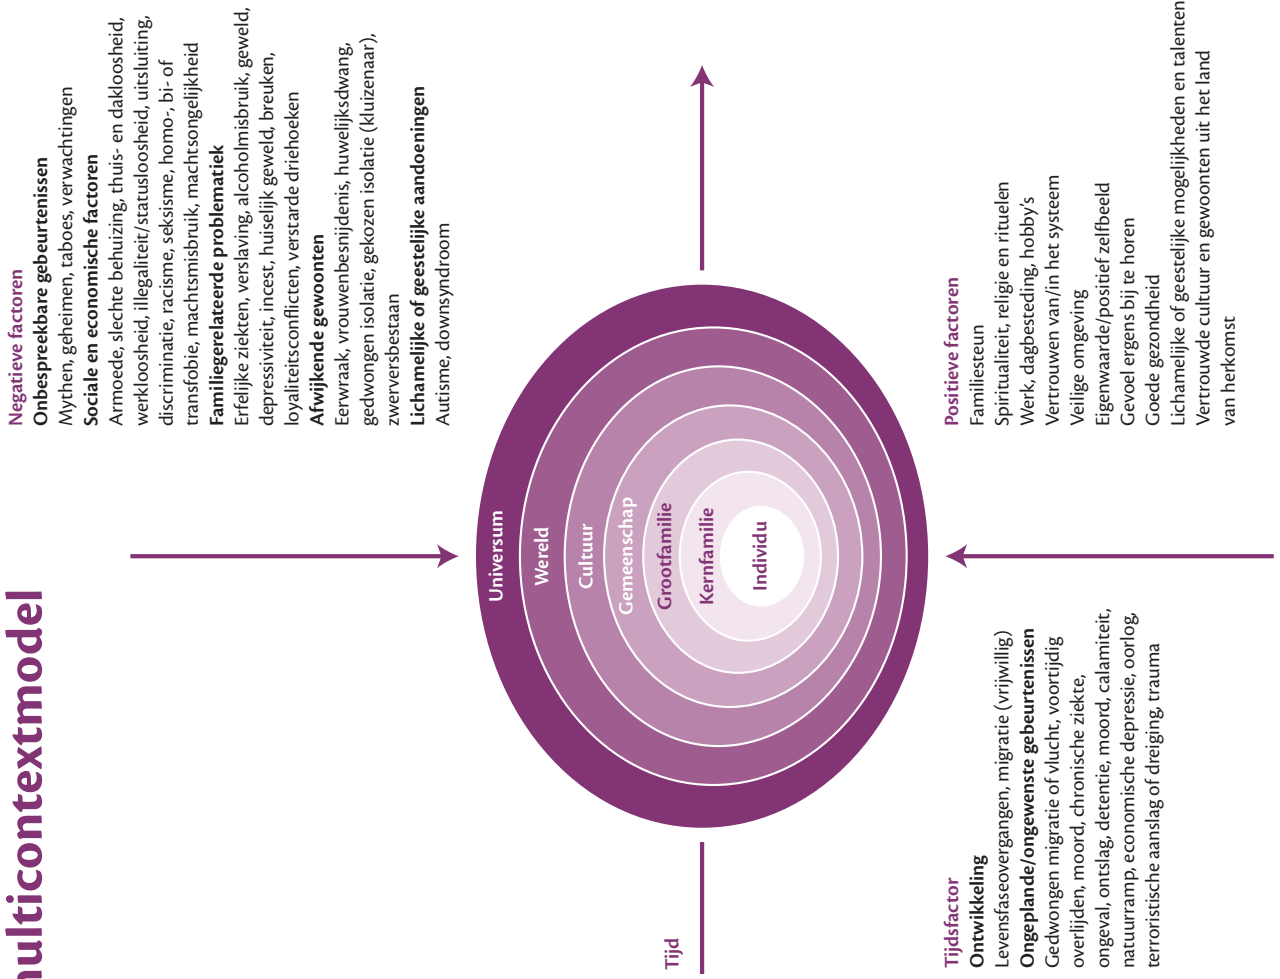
ulticontextmodel

Negatieve factoren
Onbespreekbare gebeurtenissen
Mythen, geheimen, taboes, verwachtingen
Sociale en economische factoren
Armoede, slechte behuizing, thuis- en dakloosheid, werkloosheid, illegaliteit/statusloosheid, uitsluiting, discriminatie, racisme, seksisme, homo-, bi- of transfobie, machtsmisbruik, machtsongelijkheid
Familiegerelateerde problematiek
Erfelijke ziekten, verslaving, alcoholmisbruik, geweld, depressiviteit, incest, huiselijk geweld, breuken, loyaliteitsconflicten, verstarde driehoeken
Afwijkende gewoonten
Eerwraak, vrouwenbesnijdenis, huwelijksdwang, gedwongen isolatie, gekozen isolatie (kluizenaar), zwerversbestaan
Lichamelijke of geestelijke aandoeningen
Autisme, downsyndroom

Universum
Wereld
Cultuur
Gemeenschap
Grootfamilie
Kernfamilie
Individu

Positieve factoren
Familiesteun
Spiritualiteit, religie en rituelen
Werk, dagbesteding, hobby's
Vertrouwen van/in het systeem
Veilige omgeving
Eigenwaarde/positief zelfbeeld
Gevoel ergens bij te horen
Goede gezondheid
Lichamelijke of geestelijke mogelijkheden en talenten
Vertrouwde cultuur en gewoonten uit het land van herkomst

Tijd

Tijdsfactor
Ontwikkeling
Levensfaseovergangen, migratie (vrijwillig)
Ongeplande/ongewenste gebeurtenissen
Gedwongen migratie of vlucht, voortijdig overlijden, moord, chronische ziekte, ongeval, ontslag, detentie, moord, calamiteit, natuurramp, economische depressie, oorlog, terroristische aanslag of dreiging, trauma